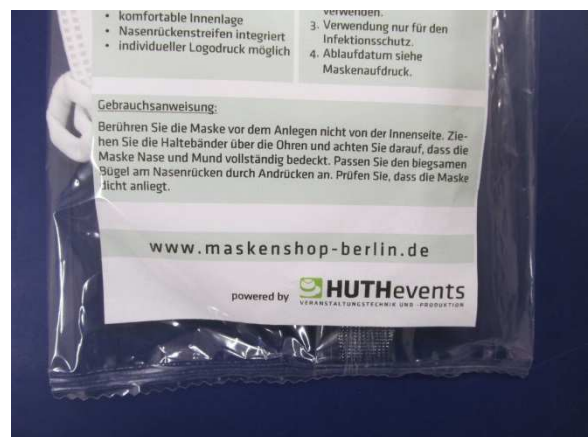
• komfortable Innenlage
• Nasenrückenstreifen integriert
• individueller Logodruck möglich

verwenden.
3. Verwendung nur für den Infektionsschutz.
4. Ablaufdatum siehe Maskenaufdruck.

Gebrauchsanweisung:

Berühren Sie die Maske vor dem Anlegen nicht von der Innenseite. Ziehen Sie die Haltebänder über die Ohren und achten Sie darauf, dass die Maske Nase und Mund vollständig bedeckt. Passen Sie den biegsamen Bügel am Nasenrücken durch Andrücken an. Prüfen Sie, dass die Maske dicht anliegt.

www.maskenshop-berlin.de

powered by HUTHevents
VERANSTALTUNGSTECHNIK UND -PRODUKTION